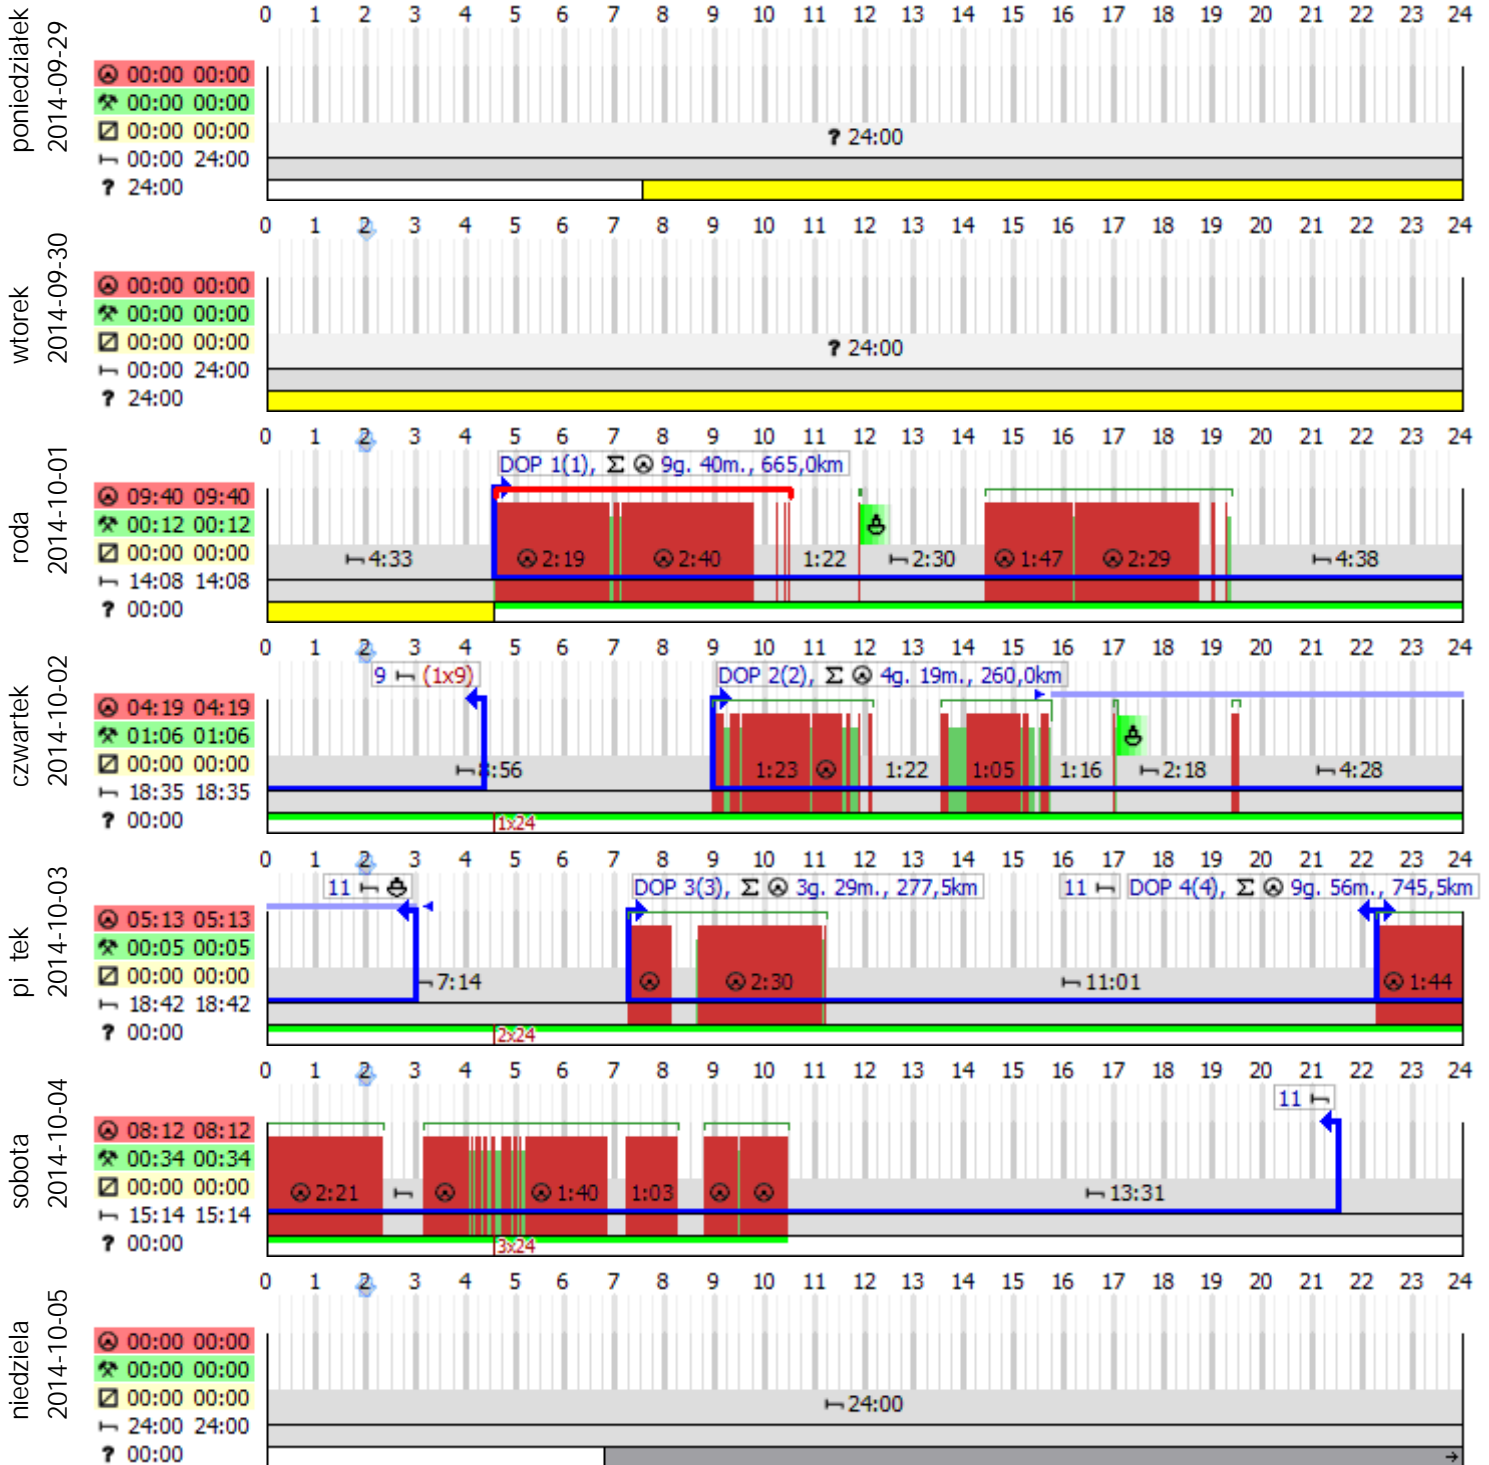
poniedziałek
2014-09-29

0 1 2 3 4 5 6 7 8 9 10 11 12 13 14 15 16 17 18 19 20 21 22 23 24

⊗ 00:00 00:00
⚒ 00:00 00:00
☒ 00:00 00:00
⊢ 00:00 24:00
? 24:00

? 24:00

wtorek
2014-09-30

0 1 2 3 4 5 6 7 8 9 10 11 12 13 14 15 16 17 18 19 20 21 22 23 24

⊗ 00:00 00:00
⚒ 00:00 00:00
☒ 00:00 00:00
⊢ 00:00 24:00
? 24:00

? 24:00

roda
2014-10-01

0 1 2 3 4 5 6 7 8 9 10 11 12 13 14 15 16 17 18 19 20 21 22 23 24

⊗ 09:40 09:40
⚒ 00:12 00:12
☒ 00:00 00:00
⊢ 14:08 14:08
? 00:00

DOP 1(1), Σ ⊗ 9g. 40m., 665,0km

⊢4:33 ⊗2:19 ⊗2:40 1:22 ⊢2:30 ⊗1:47 ⊗2:29 ⊢4:38

czwartek
2014-10-02

0 1 2 3 4 5 6 7 8 9 10 11 12 13 14 15 16 17 18 19 20 21 22 23 24

⊗ 04:19 04:19
⚒ 01:06 01:06
☒ 00:00 00:00
⊢ 18:35 18:35
? 00:00

9 ⊢ (1x9)
DOP 2(2), Σ ⊗ 4g. 19m., 260,0km

⊢8:56 1:23 ⊗ 1:22 1:05 1:16 ⊢2:18 ⊢4:28
1x24

pi tek
2014-10-03

0 1 2 3 4 5 6 7 8 9 10 11 12 13 14 15 16 17 18 19 20 21 22 23 24

⊗ 05:13 05:13
⚒ 00:05 00:05
☒ 00:00 00:00
⊢ 18:42 18:42
? 00:00

11 ⊢
DOP 3(3), Σ ⊗ 3g. 29m., 277,5km
11 ⊢
DOP 4(4), Σ ⊗ 9g. 56m., 745,5km

⊢7:14 ⊗ ⊗2:30 ⊢11:01 ⊗1:44
2x24

sobota
2014-10-04

0 1 2 3 4 5 6 7 8 9 10 11 12 13 14 15 16 17 18 19 20 21 22 23 24

⊗ 08:12 08:12
⚒ 00:34 00:34
☒ 00:00 00:00
⊢ 15:14 15:14
? 00:00

11 ⊢

⊗2:21 ⊢ ⊗ ⊗1:40 1:03 ⊗ ⊗ ⊢13:31
3x24

niedziela
2014-10-05

0 1 2 3 4 5 6 7 8 9 10 11 12 13 14 15 16 17 18 19 20 21 22 23 24

⊗ 00:00 00:00
⚒ 00:00 00:00
☒ 00:00 00:00
⊢ 24:00 24:00
? 00:00

⊢24:00